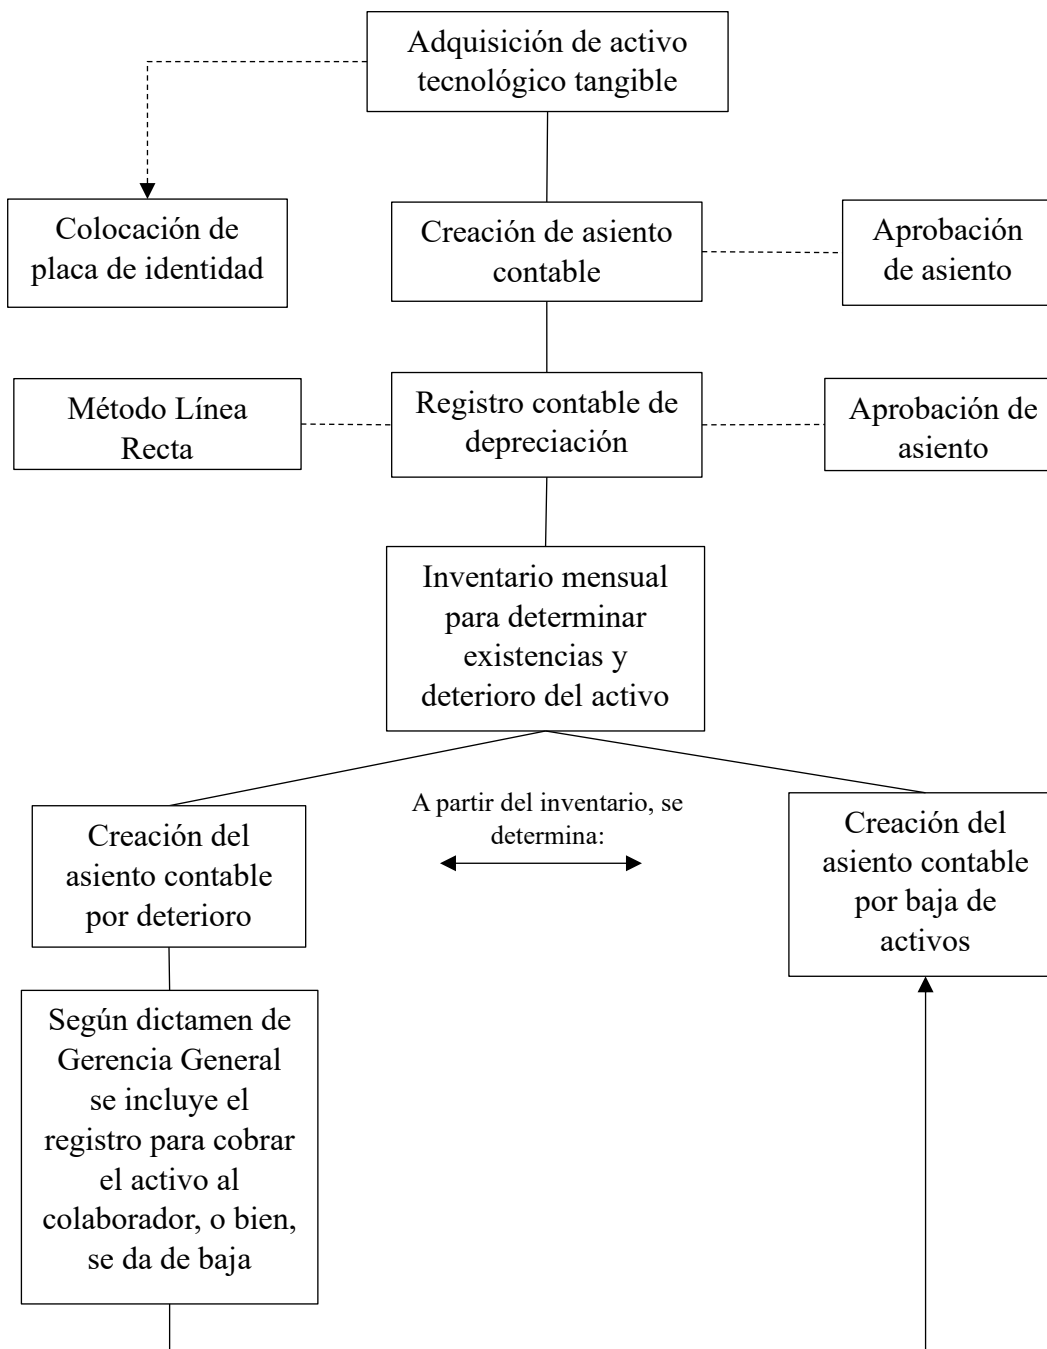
Adquisición de activo tecnológico tangible

Colocación de placa de identidad

Creación de asiento contable

Aprobación de asiento

Método Línea Recta

Registro contable de depreciación

Aprobación de asiento

Inventario mensual para determinar existencias y deterioro del activo

Creación del asiento contable por deterioro

A partir del inventario, se determina:

Creación del asiento contable por baja de activos

Según dictamen de Gerencia General se incluye el registro para cobrar el activo al colaborador, o bien, se da de baja